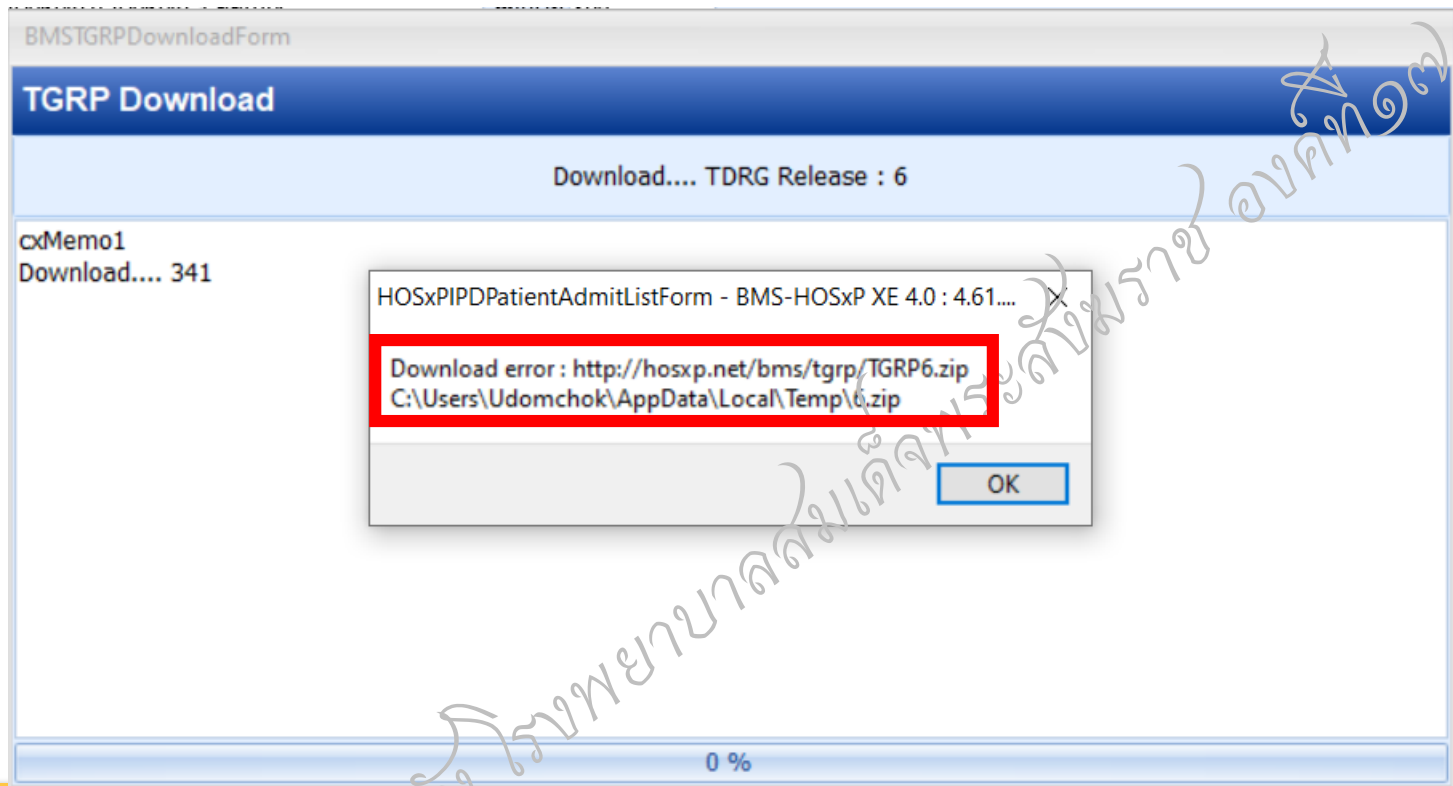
BMSTGRPDownloadForm

TGRP Download

Download.... TDRG Release : 6

cxMemo1
Download.... 341

HOSxPIPDPatientAdmitListForm - BMS-HOSxP XE 4.0 : 4.61....

Download error : http://hosxp.net/bms/tgrp/TGRP6.zip
C:\Users\Udomchok\AppData\Local\Temp\6.zip

OK

0 %

โรงพยาบาลสมเด็จพระสังฆราช องค์ที่ ๑๗